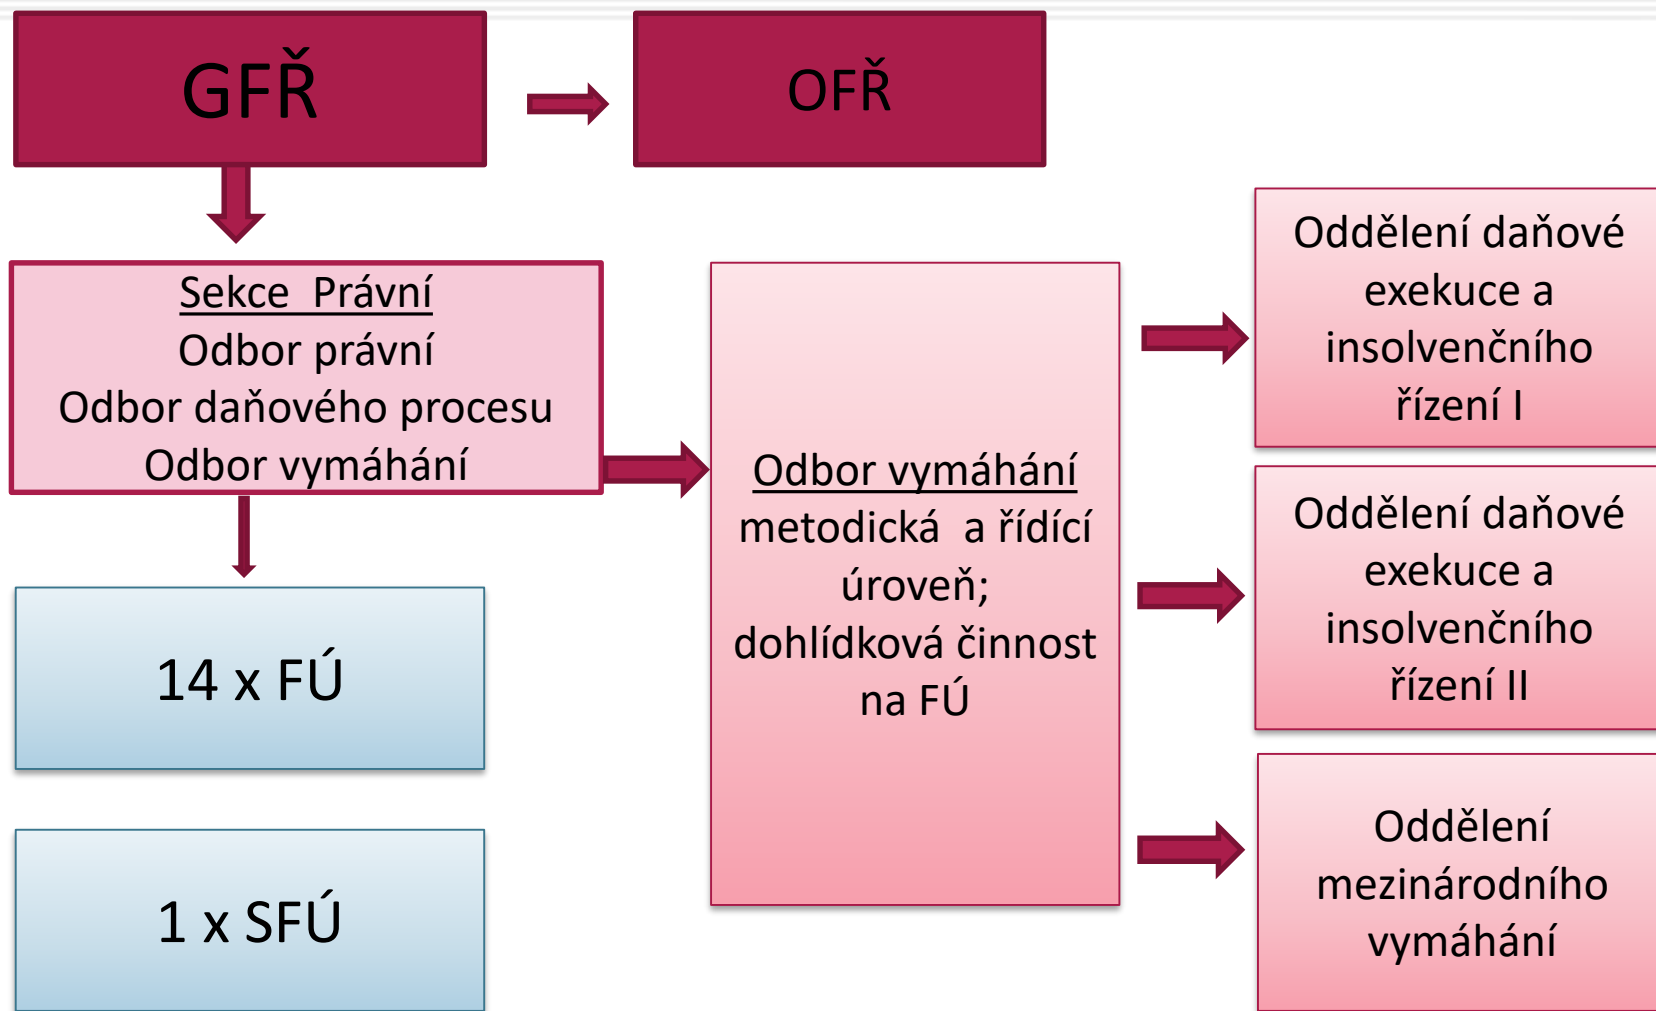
GFŘ

OFŘ

Sekce Právní
Odbor právní
Odbor daňového procesu
Odbor vymáhání

14 x FÚ

1 x SFÚ

Odbor vymáhání
metodická a řídící úroveň; dohlídková činnost na FÚ

Oddělení daňové exekuce a insolvenčního řízení I

Oddělení daňové exekuce a insolvenčního řízení II

Oddělení mezinárodního vymáhání